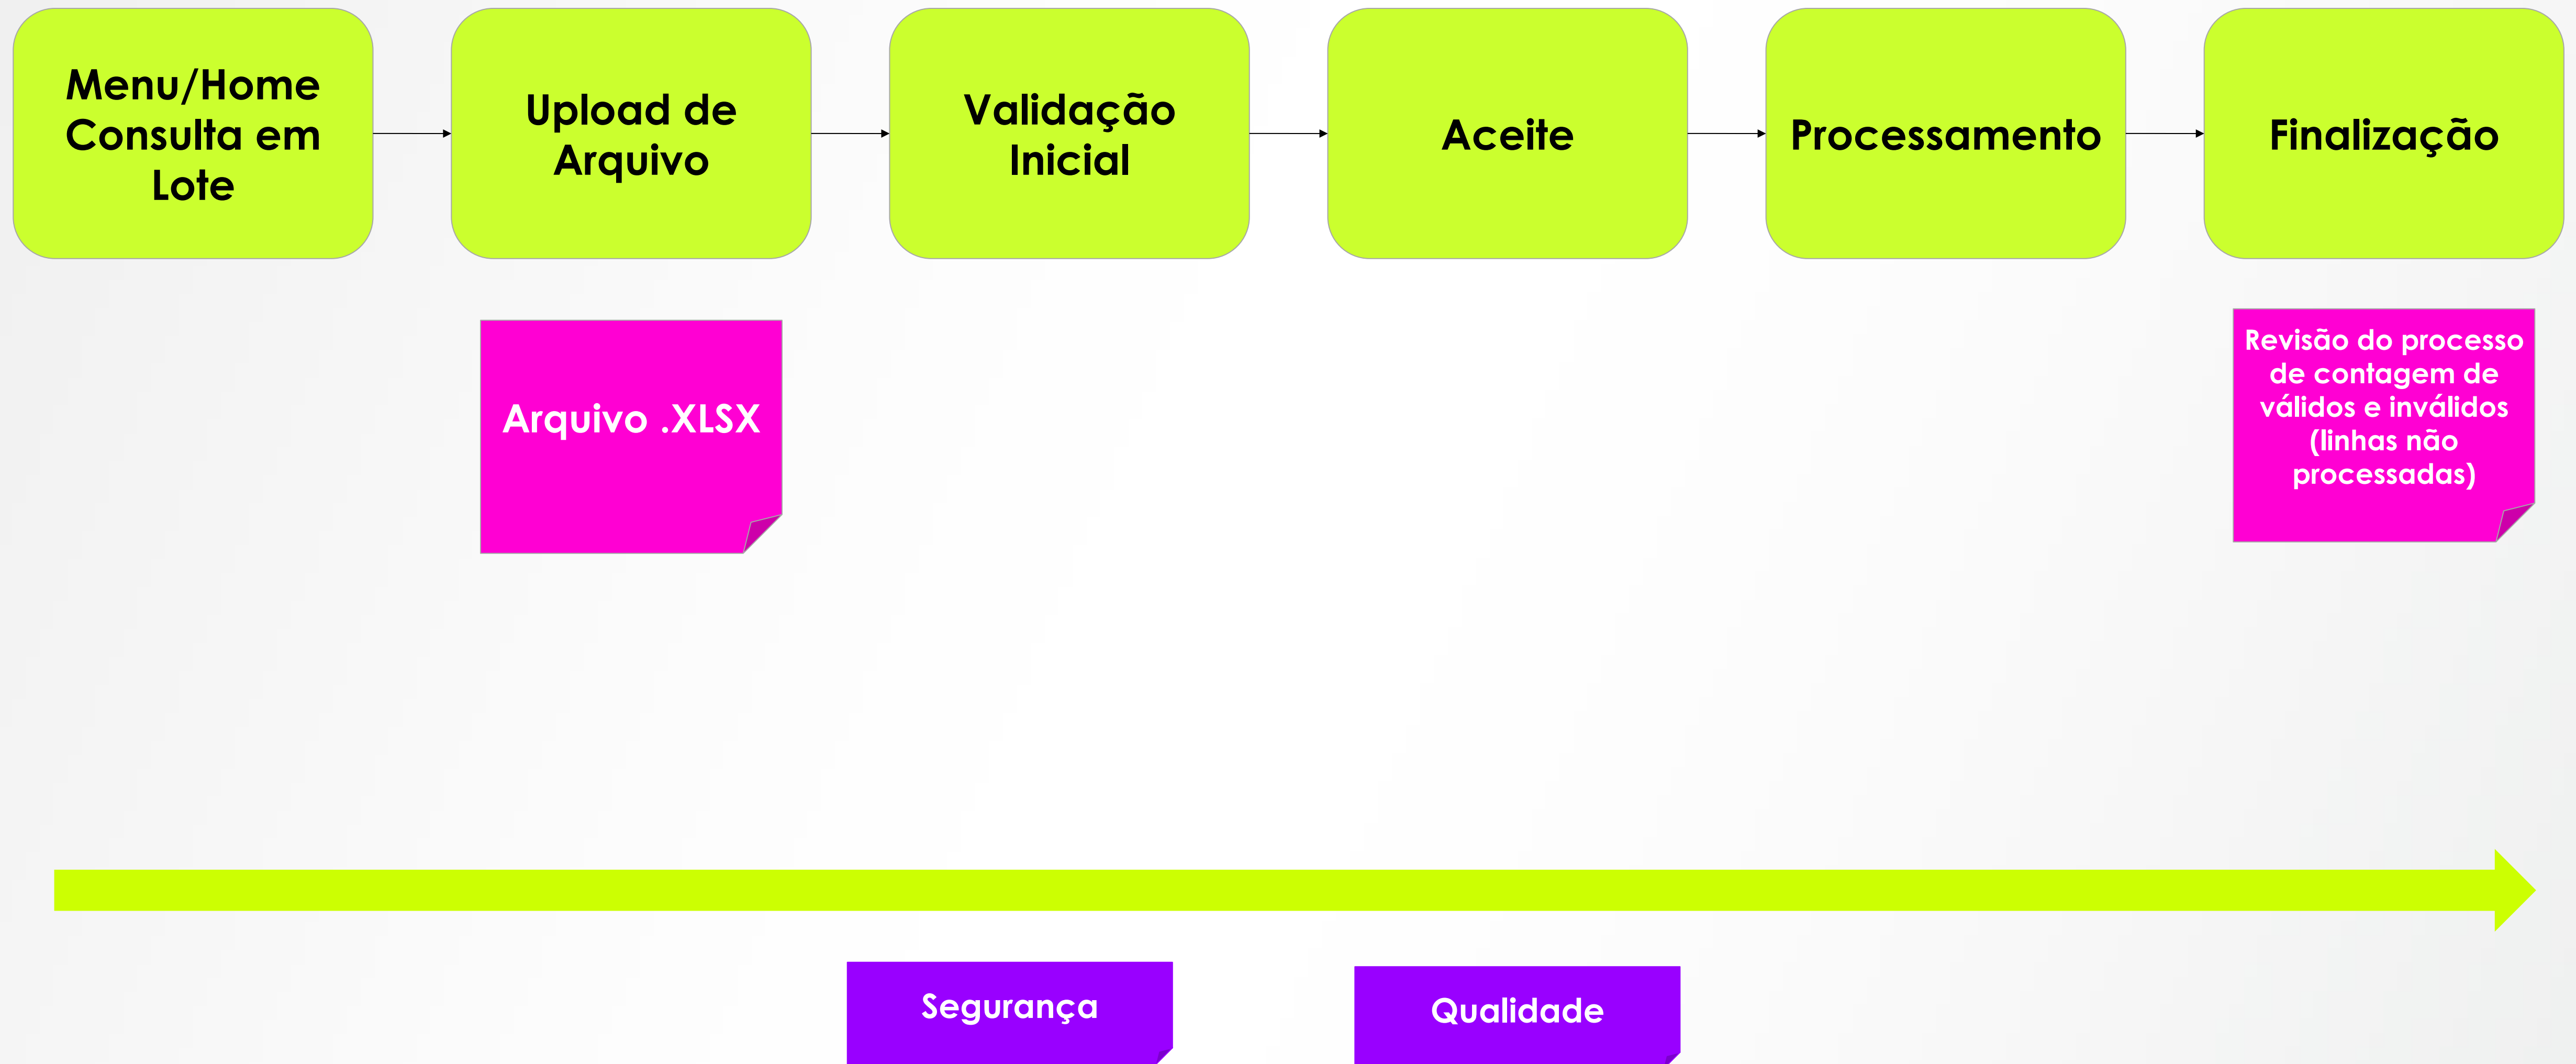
Menu/Home Consulta em Lote

Upload de Arquivo

Validação Inicial

Aceite

Processamento

Finalização

Arquivo .XLSX

Revisão do processo de contagem de válidos e inválidos (linhas não processadas)

Segurança

Qualidade